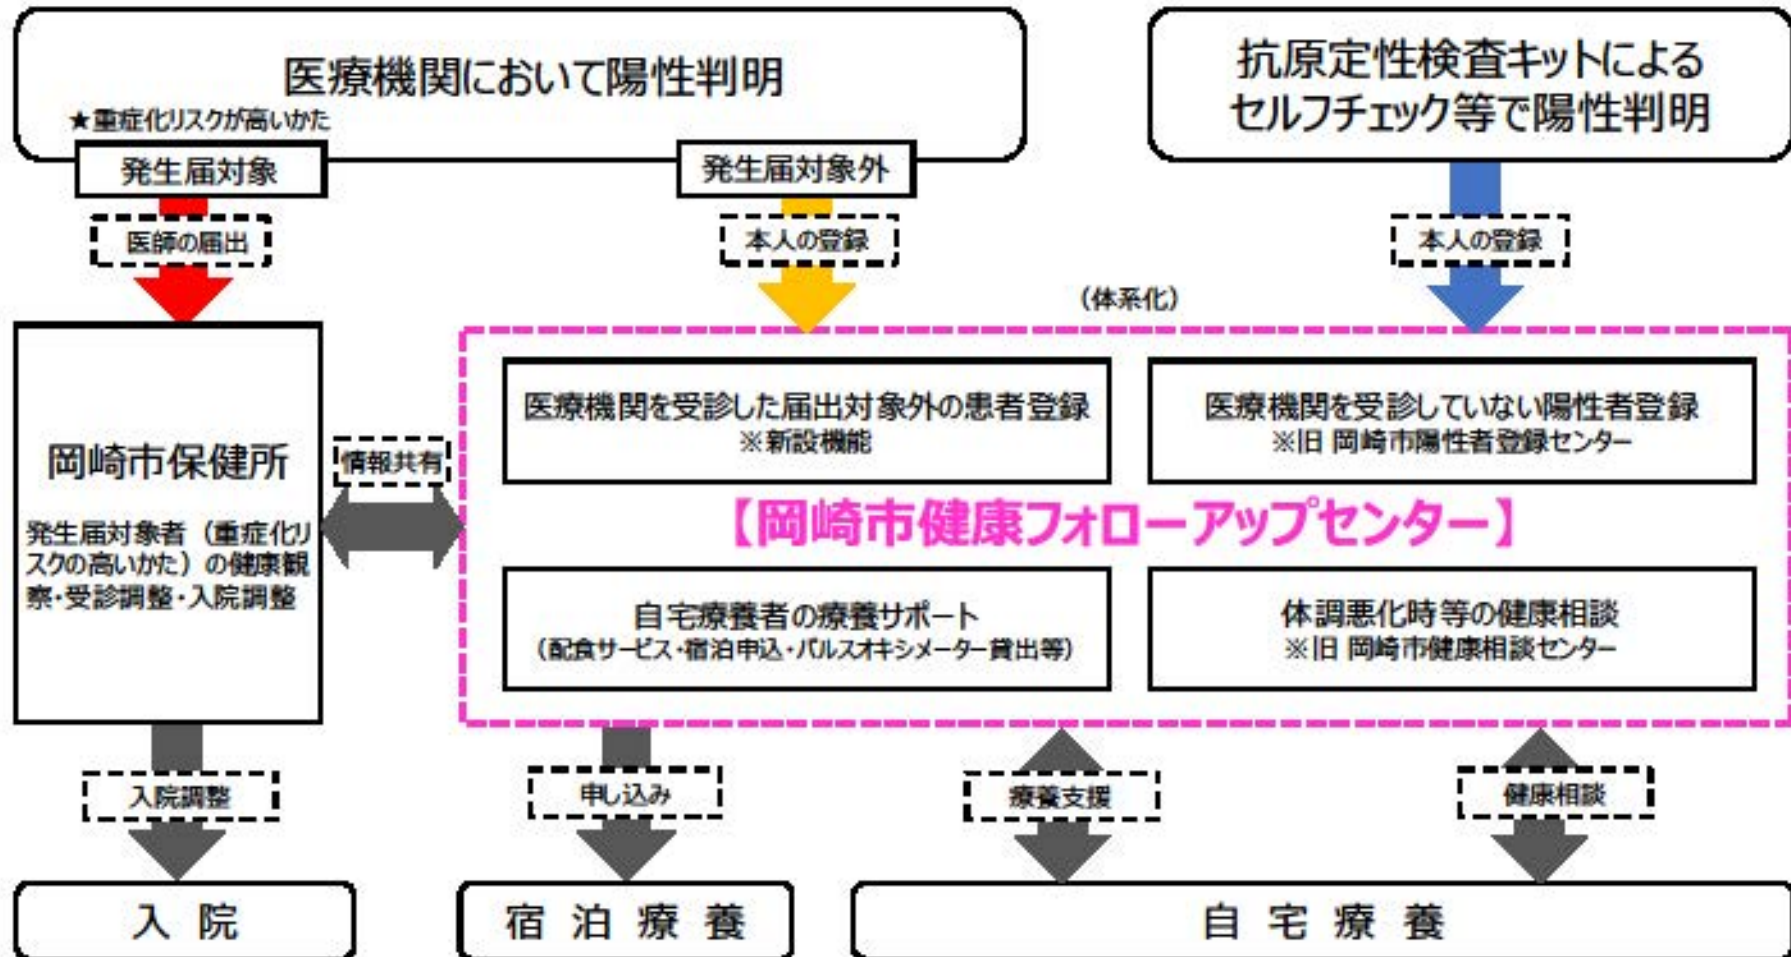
医療機関において陽性判明

★重症化リスクが高いかた

発生届対象

発生届対象外

抗原定性検査キットによるセルフチェック等で陽性判明

医師の届出

本人の登録

本人の登録

（体系化）

岡崎市保健所

発生届対象者（重症化リスクの高いかた）の健康観察・受診調整・入院調整

情報共有

医療機関を受診した届出対象外の患者登録
※新設機能

医療機関を受診していない陽性者登録
※旧 岡崎市陽性者登録センター

【岡崎市健康フォローアップセンター】

自宅療養者の療養サポート
（配食サービス・宿泊申込・パルスオキシメーター貸出等）

体調悪化時等の健康相談
※旧 岡崎市健康相談センター

入院調整

申し込み

療養支援

健康相談

入 院

宿 泊 療 養

自 宅 療 養